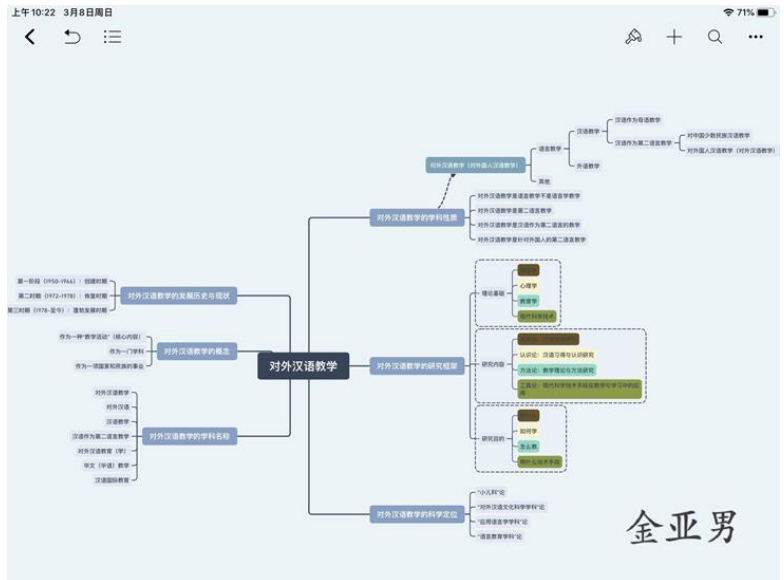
上午10:22 3月8日周日

71%

对外汉语教学

对外汉语教学的学科性质

对外汉语教学（对外国人汉语教学）

语言教学

汉语教学

汉语作为母语教学

汉语作为第二语言教学

对中国少数民族汉语教学

对外国人汉语教学（对外汉语教学）

外语教学

其他

对外汉语教学是语言教学不是语言学教学

对外汉语教学是第二语言教学

对外汉语教学是汉语作为第二语言的教学

对外汉语教学是针对外国人的第二语言教学

对外汉语教学的研究框架

理论基础

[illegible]

心理学

教育学

现代科学技术

研究内容

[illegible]

认识论：汉语习得与认识研究

方法论：教学理论与方法研究

工具论：现代科学技术手段在教学与学习中的应用

研究目的

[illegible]

如何学

怎么教

用什么技术手段

对外汉语教学的科学定位

"小儿科"论

"对外汉语文化科学学科"论

"应用语言学学科"论

"语言教育学学科"论

对外汉语教学的发展历史与现状

第一阶段（1950-1966）：创建时期

第二时期（1972-1978）：恢复时期

第三时期（1978-至今）：蓬勃发展时期

对外汉语教学的概念

作为一种"教学活动"（核心内容）

作为一门学科

作为一项国家和民族的事业

对外汉语教学的学科名称

对外汉语教学

对外汉语

汉语教学

汉语作为第二语言教学

对外汉语教育（学）

华文（华语）教学

汉语国际教育

金亚男